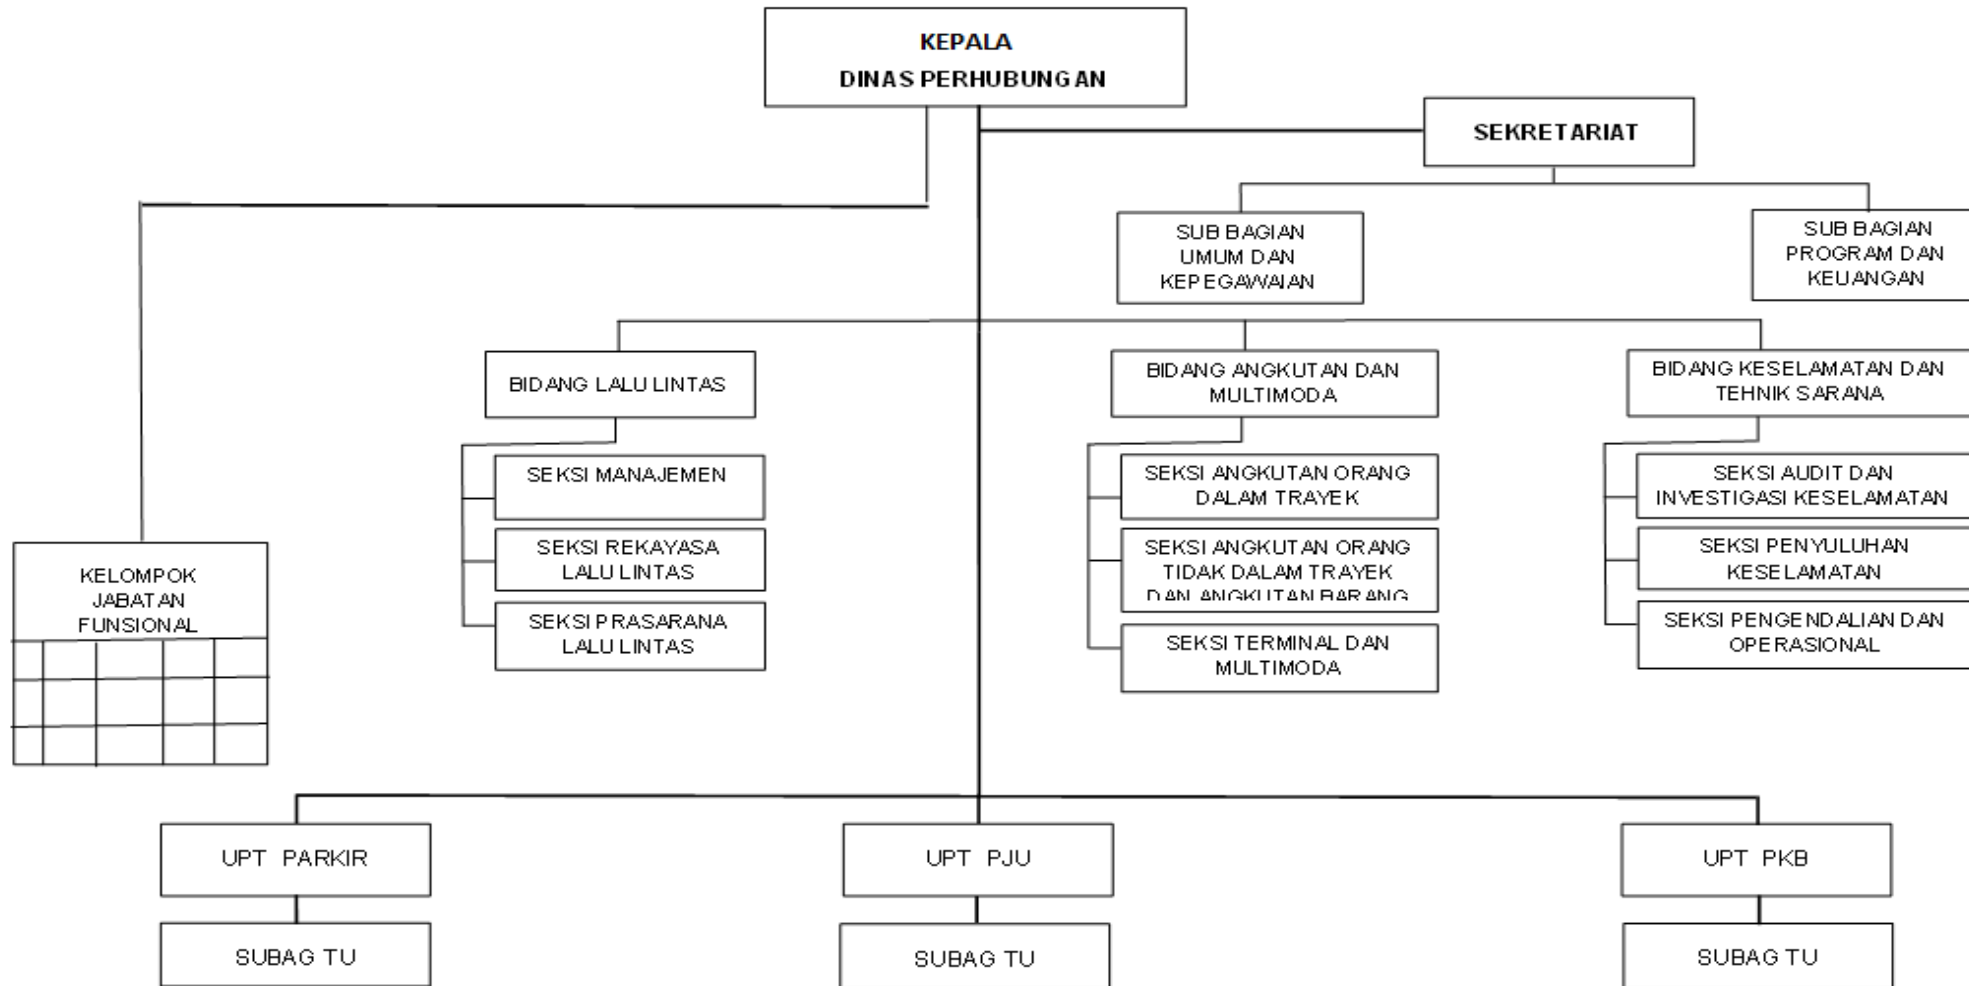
KEPALA
DINAS PERHUBUNGAN

SEKRETARIAT

SUB BAGIAN UMUM DAN KEPEGAWAIAN

SUB BAGIAN PROGRAM DAN KEUANGAN

BIDANG LALU LINTAS

SEKSI MANAJEMEN

SEKSI REKAYASA LALU LINTAS

SEKSI PRASARANA LALU LINTAS

BIDANG ANGKUTAN DAN MULTIMODA

SEKSI ANGKUTAN ORANG DALAM TRAYEK

SEKSI ANGKUTAN ORANG TIDAK DALAM TRAYEK DAN ANGKUTAN BARANG

SEKSI TERMINAL DAN MULTIMODA

BIDANG KESELAMATAN DAN TEHNIK SARANA

SEKSI AUDIT DAN INVESTIGASI KESELAMATAN

SEKSI PENYULUHAN KESELAMATAN

SEKSI PENGENDALIAN DAN OPERASIONAL

KELOMPOK JABATAN FUNSIONAL

UPT PARKIR

SUBAG TU

UPT PJU

SUBAG TU

UPT PKB

SUBAG TU